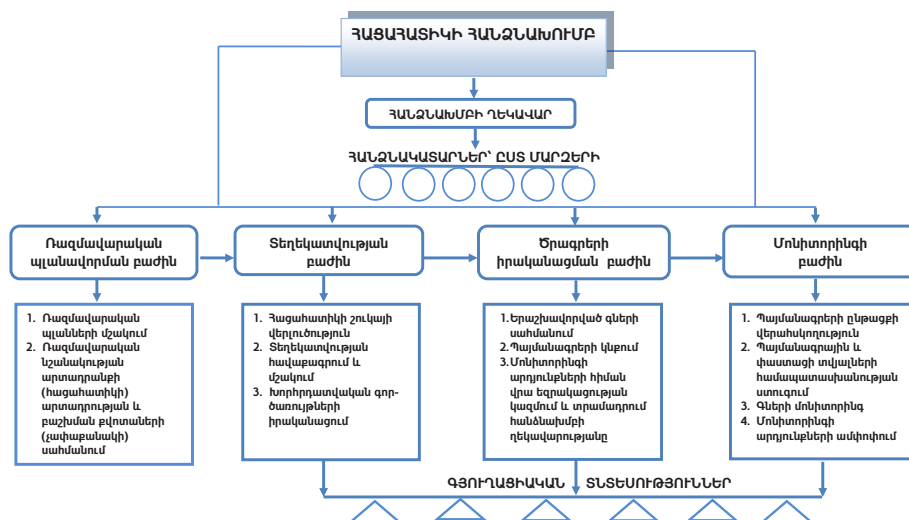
ՀԱՑԱՀԱՏԻԿԻ ՀԱՆՁՆԱԽՈՒՄԲ

ՀԱՆՁՆԱԽՄԲԻ ՂԵԿԱՎԱՐ

ՀԱՆՁՆԱԿԱՏԱՐՆԵՐ՝ ԸՍՏ ՄԱՐԶԵՐԻ

Ռազմավարական պլանավորման բաժին

1. Ռազմավարական պլանների մշակում
2. Ռազմավարական նշանակության արտադրանքի (հացահատիկի) արտադրության և բաշխման ծավալների (չափաբանակի) սահմանում

Տեղեկատվության բաժին

1. Հացահատիկի շուկայի վերլուծություն
2. Տեղեկատվության հավաքագրում և մշակում
3. Խորհրդատվական գործառույթների իրականացում

Ծրագրերի իրականացման բաժին

1. Երաշխավորված գների սահմանում
2. Պայմանագրերի կնքում
3. Մոնիտորինգի արդյունքների հիման վրա եզրակացության կազմում և տրամադրում հանձնախմբի ղեկավարությանը

Մոնիտորինգի բաժին

1. Պայմանագրերի ընթացքի վերահսկողություն
2. Պայմանագրային և փաստացի տվյալների համապատասխանության ստուգում
3. Գների մոնիտորինգ
4. Մոնիտորինգի արդյունքների ամփոփում

ԳՅՈՒՂԱՑԻԱԿԱՆ ՏՆՏԵՍՈՒԹՅՈՒՆՆԵՐ